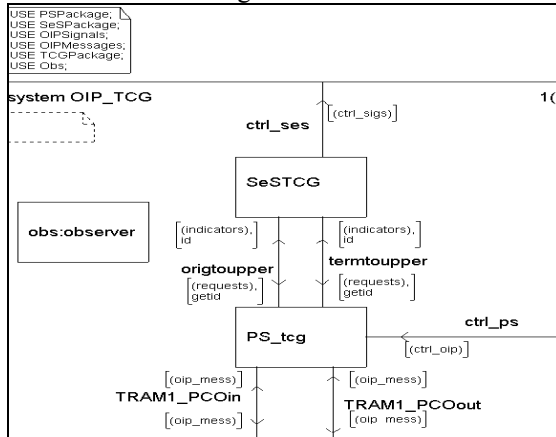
USE PSPackage;
USE SeSPackage;
USE OIPSignals;
USE OIPMessages;
USE TCGPackage;
USE Obs;

system OIP_TCG

1(

(ctrl_sigs)

ctrl_ses

SeSTCG

obs:observer

(indicators), id

(indicators), id

origtoupper

termtoupper

(requests), getid

(requests), getid

ctrl_ps

PS_tcg

(ctrl_oip)

(oip_mess)

(oip_mess)

TRAM1_PCOin

TRAM1_PCOout

(oip_mess)

(oip_mess)